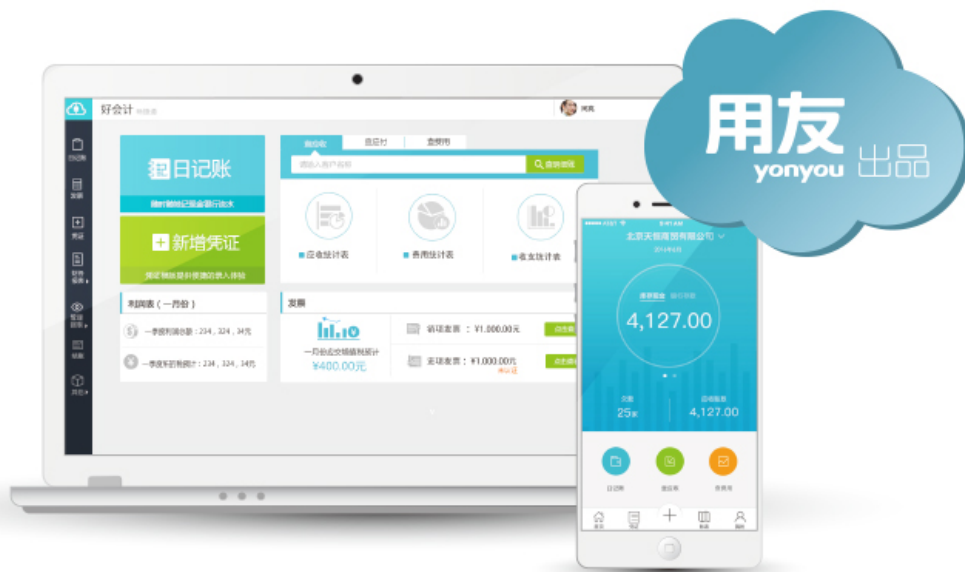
用友
yonyou 出品

好会计

日记账

新增凭证

利润表（一月份）

一季度利润总额：234，324，34元

一季度所得税额：234，324，34元

应收统计表

费用统计表

收支统计表

发票

一月份成交额统计
¥400.00元

销项发票：¥1,000.00元

进项发票：¥1,000.00元

北京天恒商贸有限公司

4,127.00

25

4,127.00